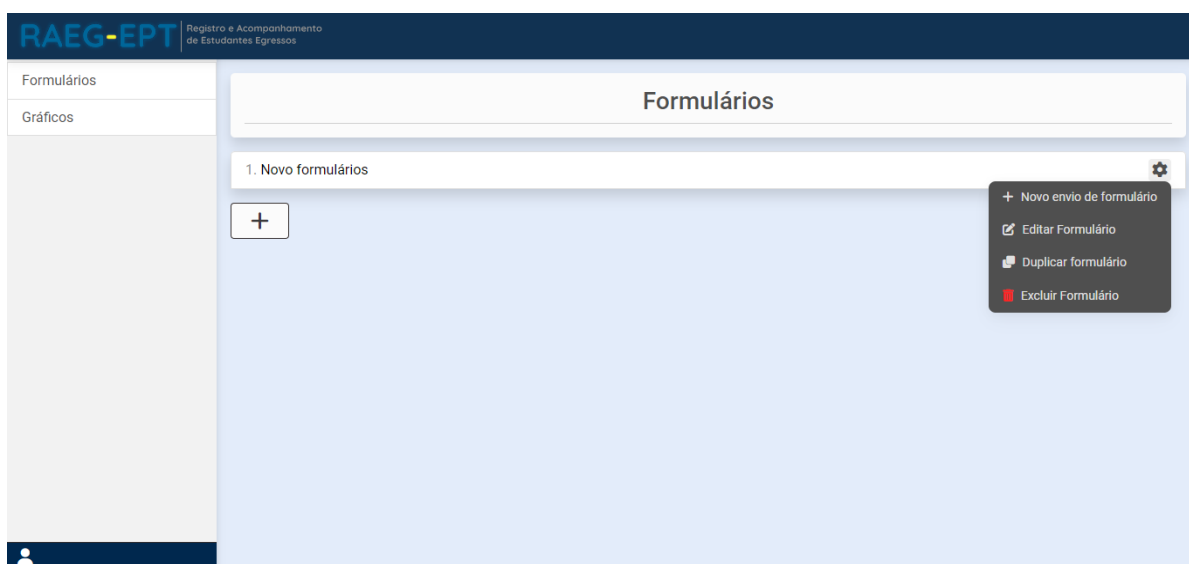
RAEG-EPT Registro e Acompanhamento de Estudantes Egressos

Formulários
Gráficos

Formulários

1. Novo formulários

+

+ Novo envio de formulário
Editar Formulário
Duplicar formulário
Excluir Formulário